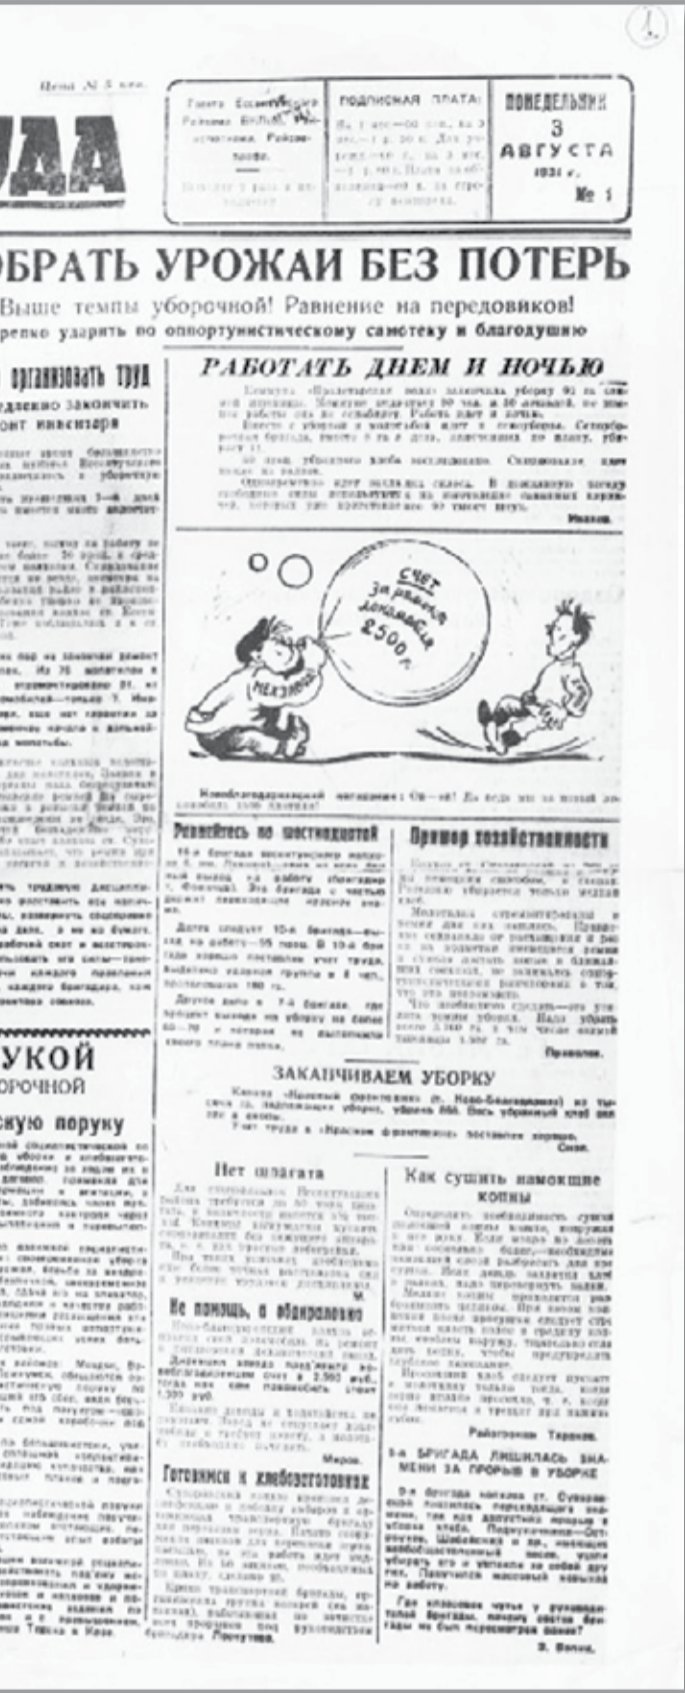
1.

Цена № 5 коп.

УДА

Газета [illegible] Райкома ВКП(б) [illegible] Райпрофсож.

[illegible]

ПОДПИСНАЯ ПЛАТА:

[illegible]

ПОНЕДЕЛЬНИК 3 АВГУСТА 1931 г. № 1

ОБРАТЬ УРОЖАИ БЕЗ ПОТЕРЬ

Выше темпы уборочной! Равнение на передовиков!

крепко ударить по оппортунистическому самотеку и благодушию

организовать труд

едленно закончить

онт инвентаря

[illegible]

РАБОТАТЬ ДНЕМ И НОЧЬЮ

Коммуна «Пролетарская воля» закончила уборку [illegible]

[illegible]

Иванов.

СЧЕТ за ремонт локомобиля 2500 р.

МЕХЗАВОД

Хлебозаготовительный механизм: Ой-ой! Да ведь это за ножной дв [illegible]

Равняйтесь по шестнадцатой

16-я бригада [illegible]

Пример хозяйственности

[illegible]

Правилов.

УКОЙ

ОРОЧНОЙ

скую поруку

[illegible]

ЗАКАНЧИВАЕМ УБОРКУ

Колхоз «Красный фронтовик» (с. Ново-Благовещенка) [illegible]

Нет шпагата

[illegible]

Не помощь, а обдираловка

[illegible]

Мирон.

Готовимся к хлебосдаточной

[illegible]

Как сушить намокшие копны

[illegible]

Райагроном Тарасов.

5-я БРИГАДА ЛИШИЛАСЬ ЗНАМЕНИ ЗА ПРОРЫВ В УБОРКЕ

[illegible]

Где классовое чутье у руководителей бригады, почему сектор бригады не был переизбран ранее?

В. Волин.